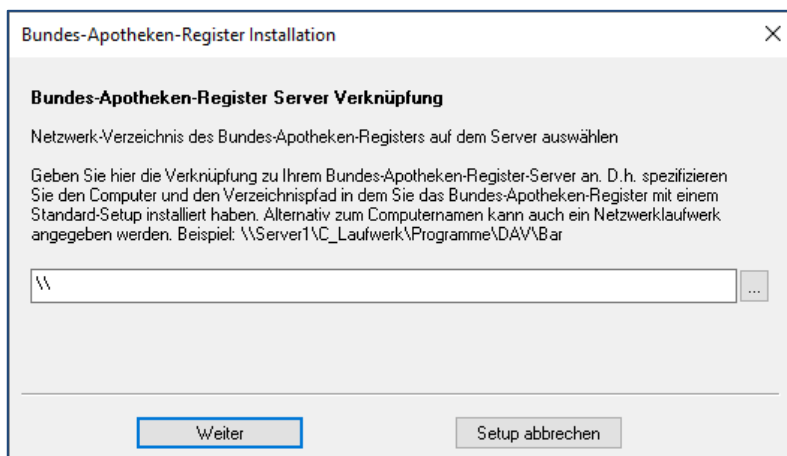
Bundes-Apotheken-Register Installation

×

Bundes-Apotheken-Register Server Verknüpfung

Netzwerk-Verzeichnis des Bundes-Apotheken-Registers auf dem Server auswählen

Geben Sie hier die Verknüpfung zu Ihrem Bundes-Apotheken-Register-Server an. D.h. spezifizieren Sie den Computer und den Verzeichnispfad in dem Sie das Bundes-Apotheken-Register mit einem Standard-Setup installiert haben. Alternativ zum Computernamen kann auch ein Netzwerklaufwerk angegeben werden. Beispiel: \\Server1\C_Laufwerk\Programme\DAV\Bar

\\

...

Weiter

Setup abbrechen